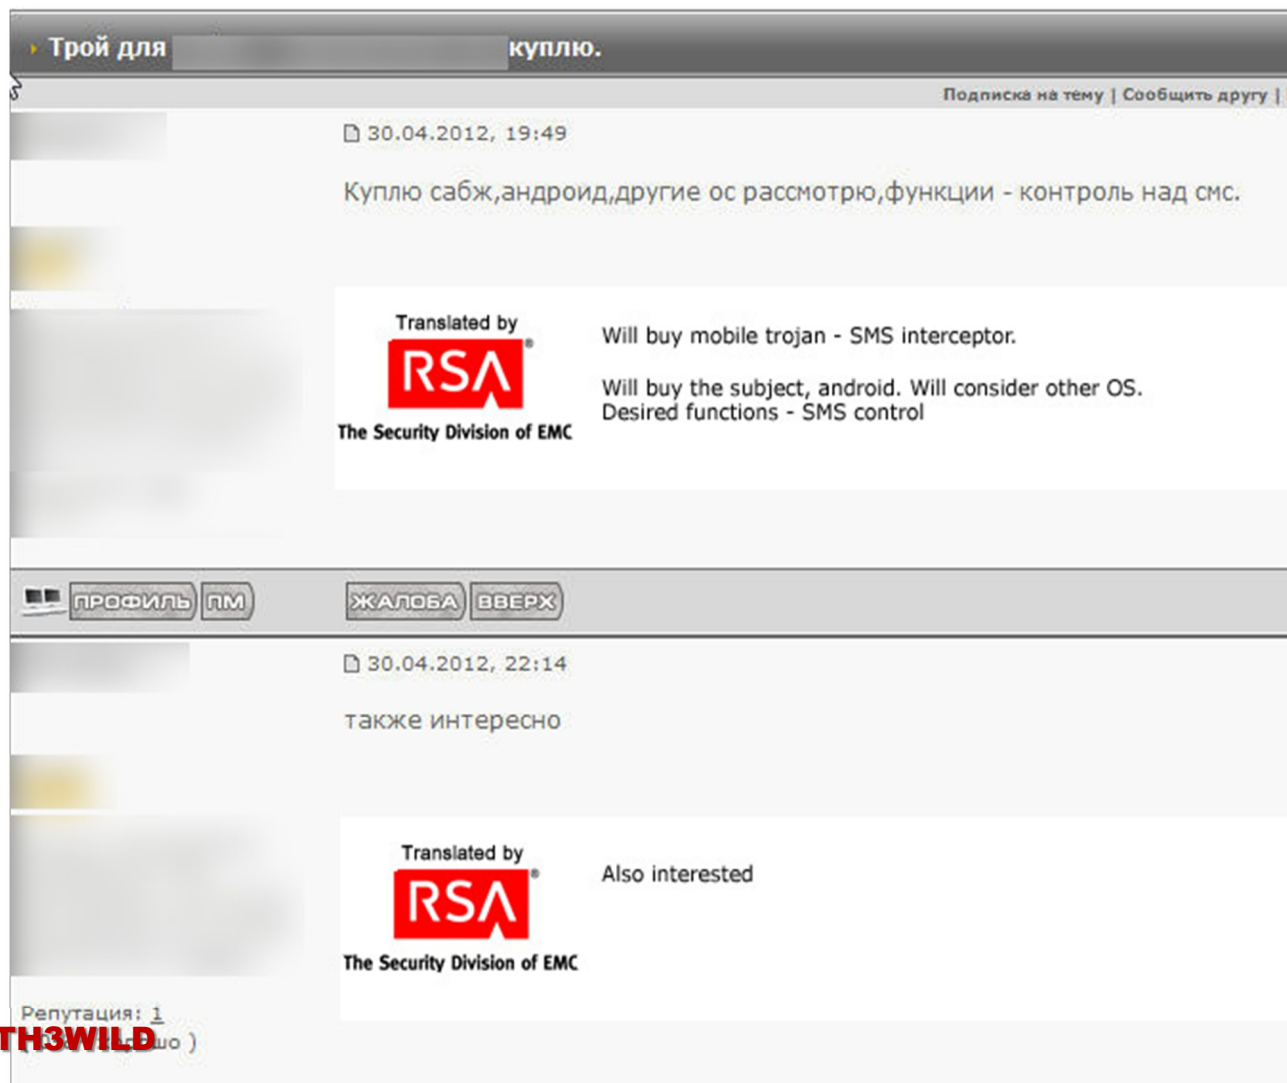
Трой для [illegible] куплю.

Подписка на тему | Сообщить другу |

30.04.2012, 19:49

Куплю сабж,андроид,другие ос рассмотрю,функции - контроль над смс.

Translated by RSA The Security Division of EMC

Will buy mobile trojan - SMS interceptor.

Will buy the subject, android. Will consider other OS. Desired functions - SMS control

ПРОФИЛЬ ПМ ЖАЛОБА ВВЕРХ

30.04.2012, 22:14

также интересно

Translated by RSA The Security Division of EMC

Also interested

Репутация: 1
TH3WILD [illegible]шо )